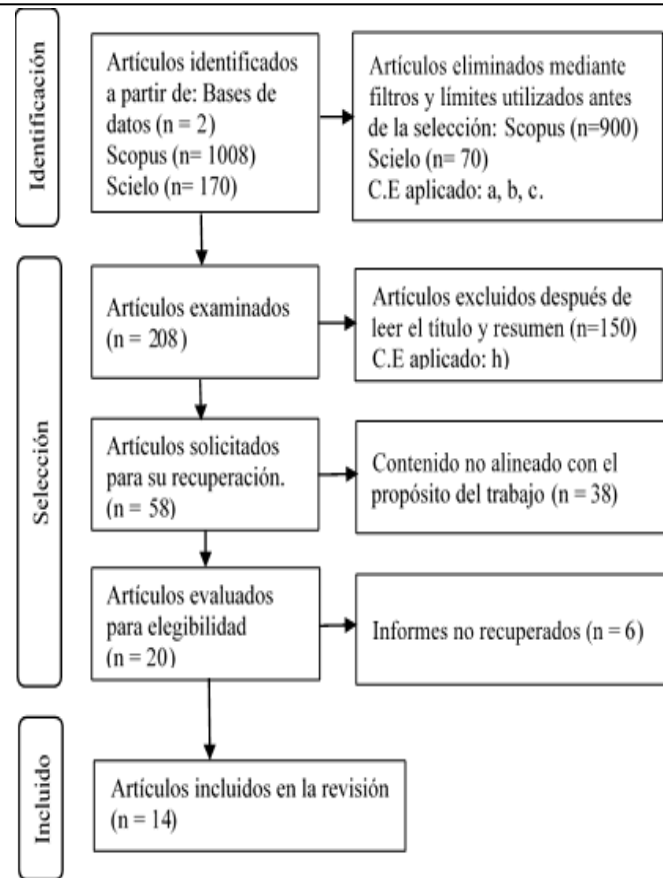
Identificación

Artículos identificados a partir de: Bases de datos (n = 2)
Scopus (n= 1008)
Scielo (n= 170)

Artículos eliminados mediante filtros y límites utilizados antes de la selección: Scopus (n=900)
Scielo (n= 70)
C.E aplicado: a, b, c.

Selección

Artículos examinados (n = 208 )

Artículos excluidos después de leer el título y resumen (n=150)
C.E aplicado: h)

Artículos solicitados para su recuperación. (n = 58)

Contenido no alineado con el propósito del trabajo (n = 38)

Artículos evaluados para elegibilidad (n = 20)

Informes no recuperados (n = 6)

Incluido

Artículos incluidos en la revisión (n = 14)